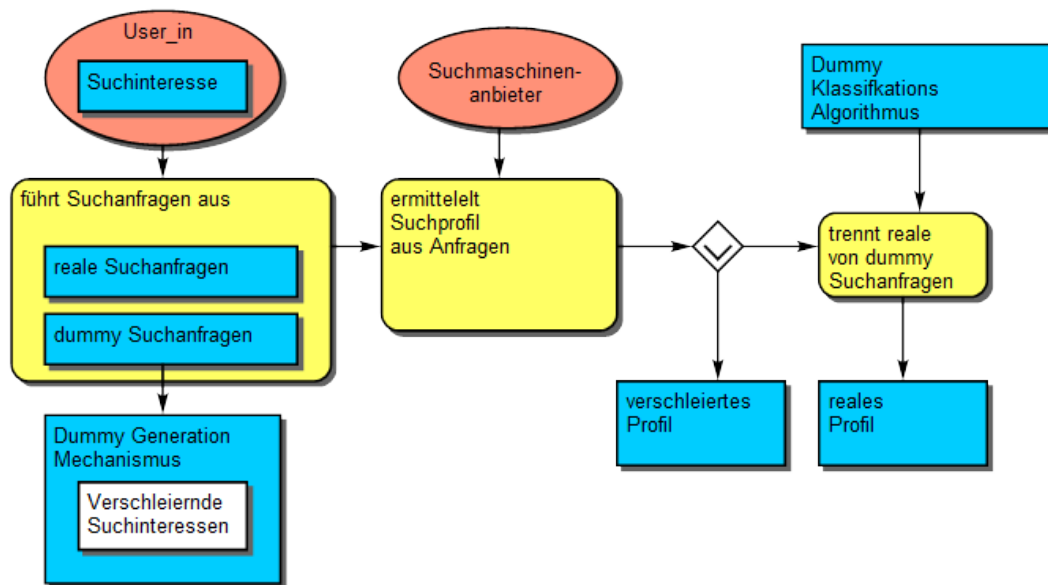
User_in

Suchinteresse

führt Suchanfragen aus

reale Suchanfragen

dummy Suchanfragen

Dummy Generation Mechanismus

Verschleiernde Suchinteressen

Suchmaschinenanbieter

ermittelelt Suchprofil aus Anfragen

verschleiertes Profil

Dummy Klassifikations Algorithmus

trennt reale von dummy Suchanfragen

reales Profil